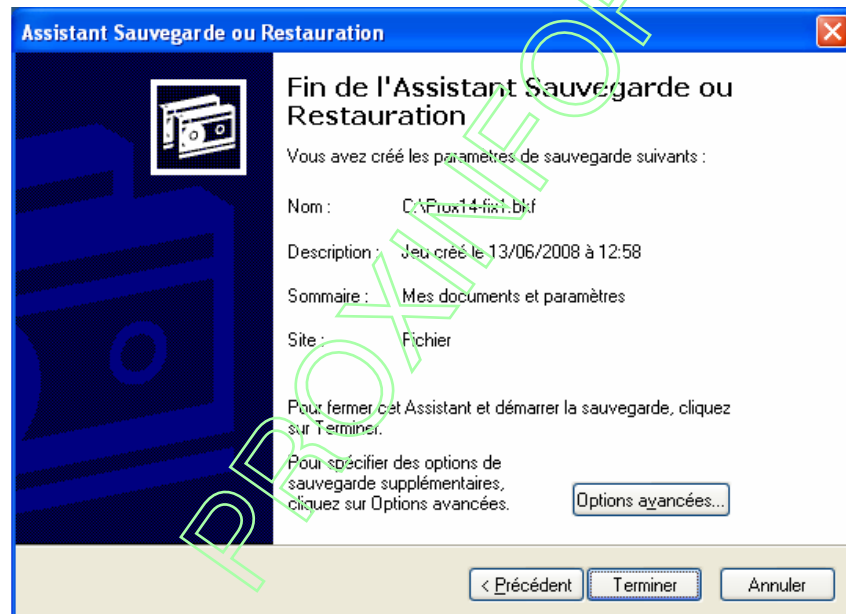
Assistant Sauvegarde ou Restauration

Fin de l'Assistant Sauvegarde ou Restauration

Vous avez créé les paramètres de sauvegarde suivants :

Nom : C:\Prox14-fix1.bkf

Description : Jeu créé le 13/06/2008 à 12:58

Sommaire : Mes documents et paramètres

Site : Fichier

Pour fermer cet Assistant et démarrer la sauvegarde, cliquez sur Terminer.

Pour spécifier des options de sauvegarde supplémentaires, cliquez sur Options avancées.

Options avancées...

< Précédent

Terminer

Annuler

PROXINFO